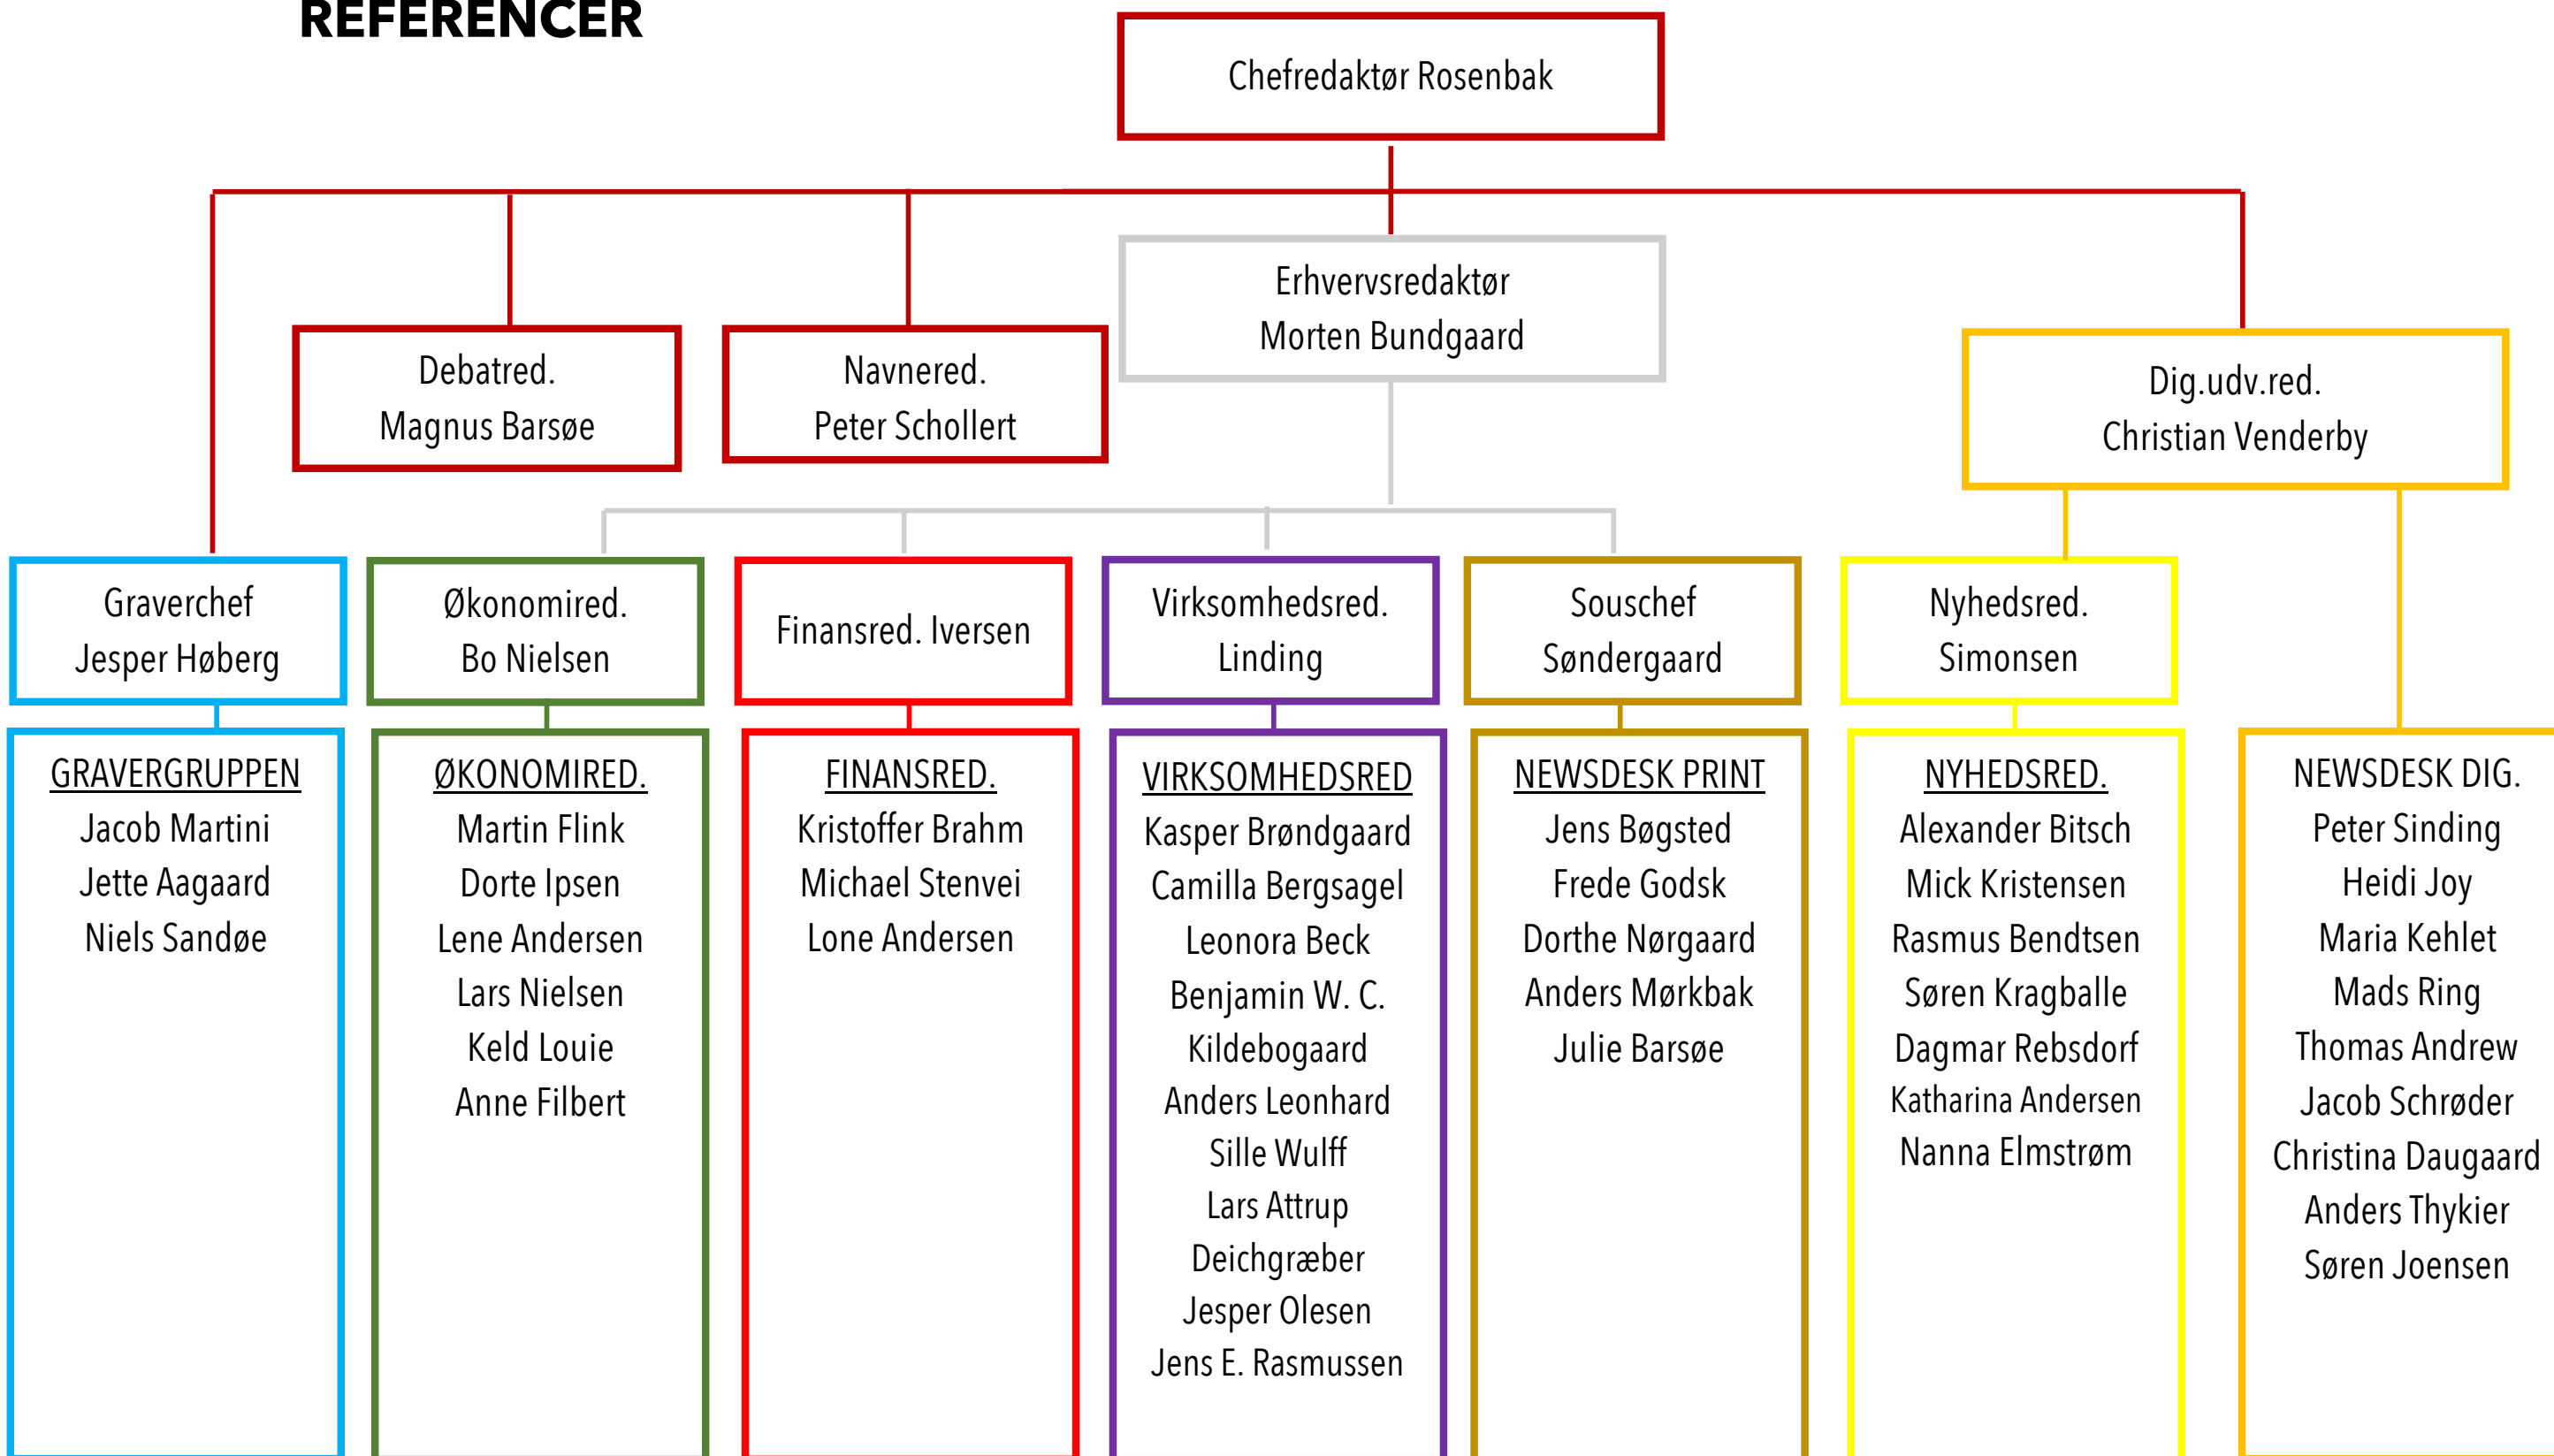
REFERENCER

Chefredaktør Rosenbak

Debatred.
Magnus Barsøe

Navnered.
Peter Schollert

Erhvervsredaktør
Morten Bundgaard

Dig.udv.red.
Christian Venderby

Graverchef
Jesper Høberg

GRAVERGRUPPEN
Jacob Martini
Jette Aagaard
Niels Sandøe

Økonomired.
Bo Nielsen

ØKONOMIRED.
Martin Flink
Dorte Ipsen
Lene Andersen
Lars Nielsen
Keld Louie
Anne Filbert

Finansred. Iversen

FINANSRED.
Kristoffer Brahm
Michael Stenvei
Lone Andersen

Virksomhedsred.
Linding

VIRKSOMHEDSRED
Kasper Brøndgaard
Camilla Bergsagel
Leonora Beck
Benjamin W. C. Kildebogaard
Anders Leonhard
Sille Wulff
Lars Attrup
Deichgræber
Jesper Olesen
Jens E. Rasmussen

Souschef
Søndergaard

NEWSDESK PRINT
Jens Bøgsted
Frede Godsk
Dorthe Nørgaard
Anders Mørkbak
Julie Barsøe

Nyhedsred.
Simonsen

NYHEDSRED.
Alexander Bitsch
Mick Kristensen
Rasmus Bendtsen
Søren Kragballe
Dagmar Rebsdorf
Katharina Andersen
Nanna Elmstrøm

NEWSDESK DIG.
Peter Sinding
Heidi Joy
Maria Kehlet
Mads Ring
Thomas Andrew
Jacob Schrøder
Christina Daugaard
Anders Thykier
Søren Joensen